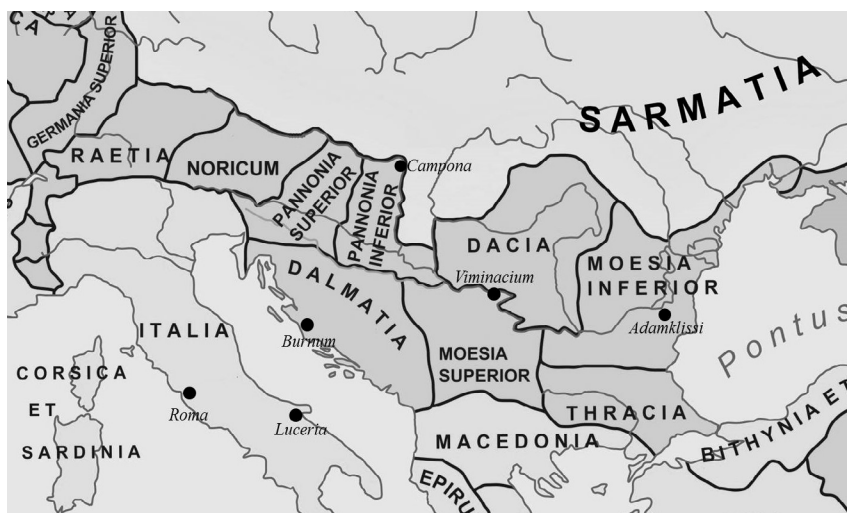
CA
GERMANIA SUPERIOR
SARMATIA
RAETIA
NORICUM
PANNONIA SUPERIOR
PANNONIA INFERIOR
Campona
DACIA
Viminacium
MOESIA INFERIOR
Adamklissi
DALMATIA
ITALIA
Burnum
MOESIA SUPERIOR
Pontus
CORSICA ET SARDINIA
Roma
Lucerta
THRACIA
MACEDONIA
BITHYNIA ET
EPIRU